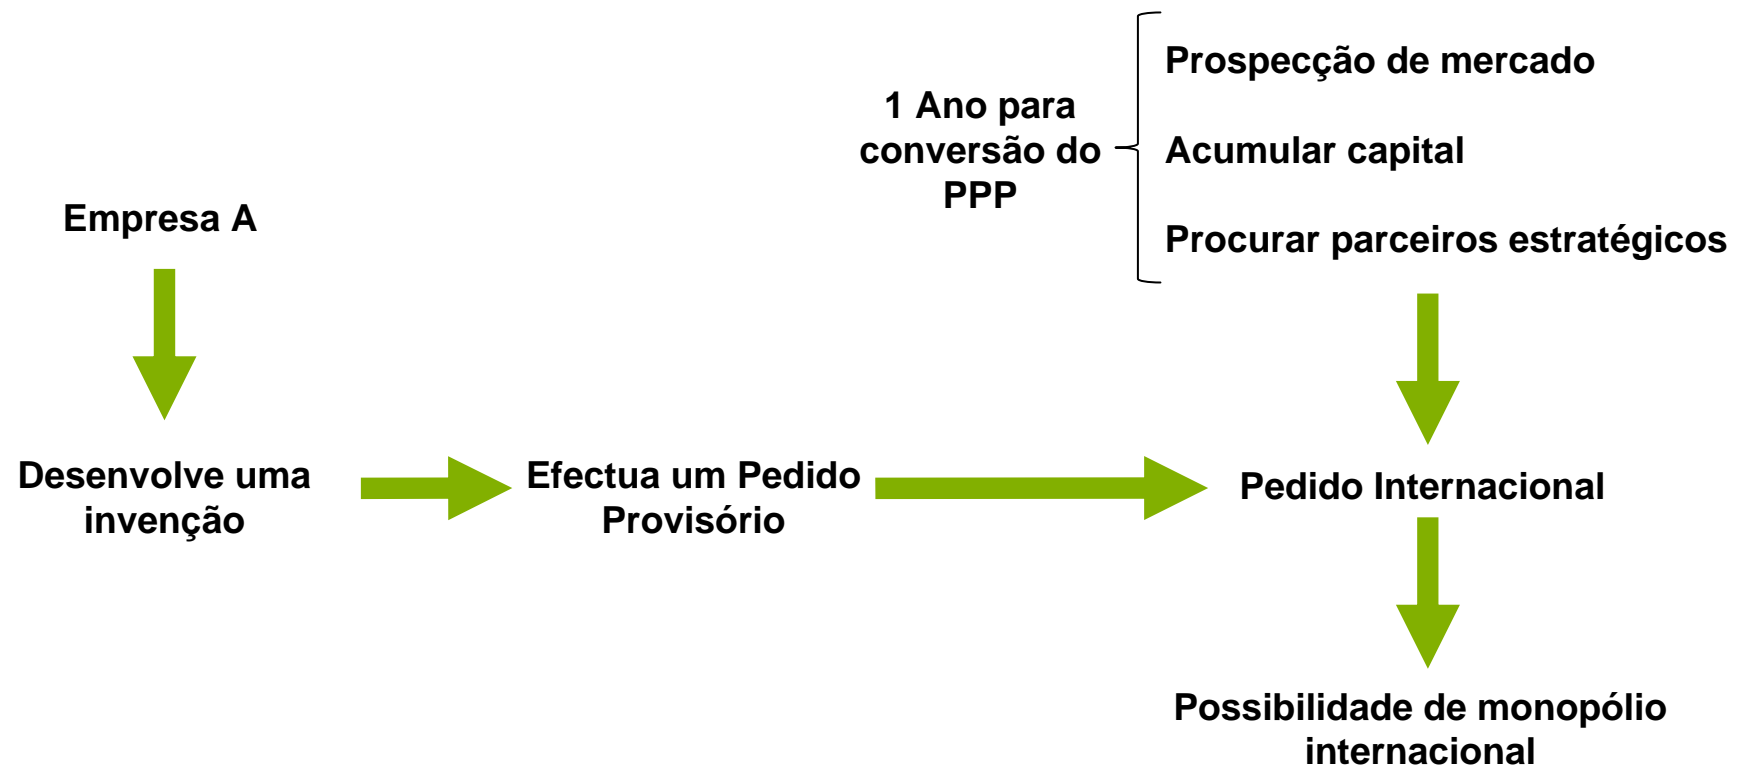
1 Ano para conversão do PPP

Prospecção de mercado

Acumular capital

Procurar parceiros estratégicos

Empresa A

Desenvolve uma invenção

Efectua um Pedido Provisório

Pedido Internacional

Possibilidade de monopólio internacional